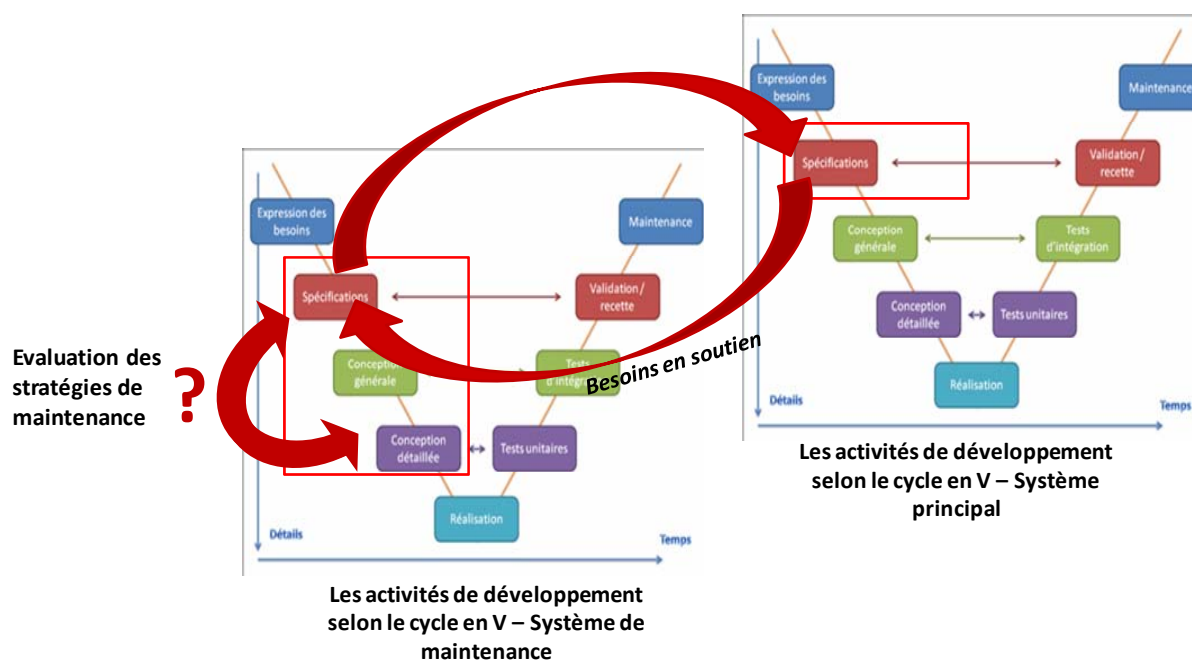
Expression des besoins

Maintenance

Spécifications

Validation / recette

Conception générale

Tests d'intégration

Conception détaillée

Tests unitaires

Réalisation

Détails

Temps

Les activités de développement selon le cycle en V – Système principal

Expression des besoins

Maintenance

Spécifications

Validation / recette

Conception générale

Tests d'intégra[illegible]

Conception détaillée

Tests unitaires

Réalisation

Détails

Temps

Besoins en soutien

Evaluation des stratégies de maintenance

?

Les activités de développement selon le cycle en V – Système de maintenance